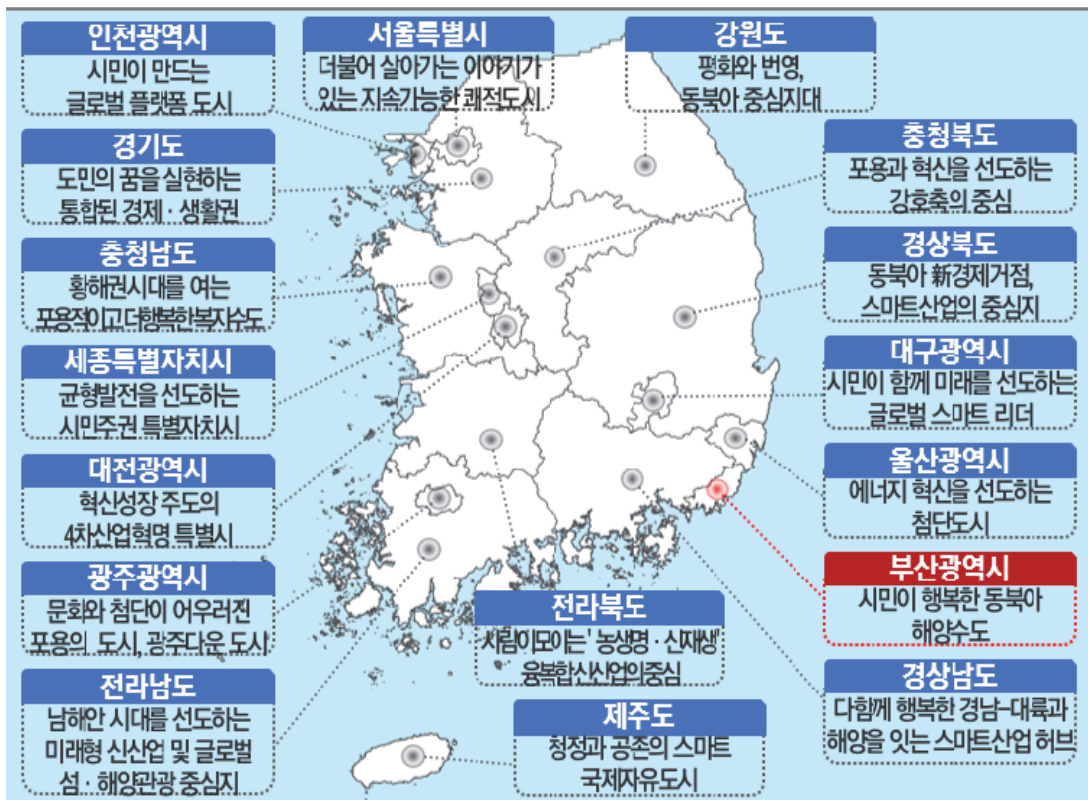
인천광역시
시민이 만드는 글로벌 플랫폼 도시

서울특별시
더불어 살아가는 이야기가 있는 지속가능한 쾌적도시

강원도
평화와 번영, 동북아 중심지대

경기도
도민의 꿈을 실현하는 통합된 경제 · 생활권

충청북도
포용과 혁신을 선도하는 강호축의 중심

충청남도
황해권시대를 여는 포용적이고 더행복한복지수도

경상북도
동북아 新경제거점, 스마트산업의 중심지

세종특별자치시
균형발전을 선도하는 시민주권 특별자치시

대구광역시
시민이 함께 미래를 선도하는 글로벌 스마트 리더

대전광역시
혁신성장 주도의 4차산업혁명 특별시

울산광역시
에너지 혁신을 선도하는 첨단도시

부산광역시
시민이 행복한 동북아 해양수도

광주광역시
문화와 첨단이 어우러진 포용의 도시, 광주다운 도시

전라북도
사람이 모이는 '농생명 · 신재생' 융복합신산업의중심

경상남도
다함께 행복한 경남-대륙과 해양을 잇는 스마트산업 허브

전라남도
남해안 시대를 선도하는 미래형 신산업 및 글로벌 섬 · 해양관광 중심지

제주도
청정과 공존의 스마트 국제자유도시